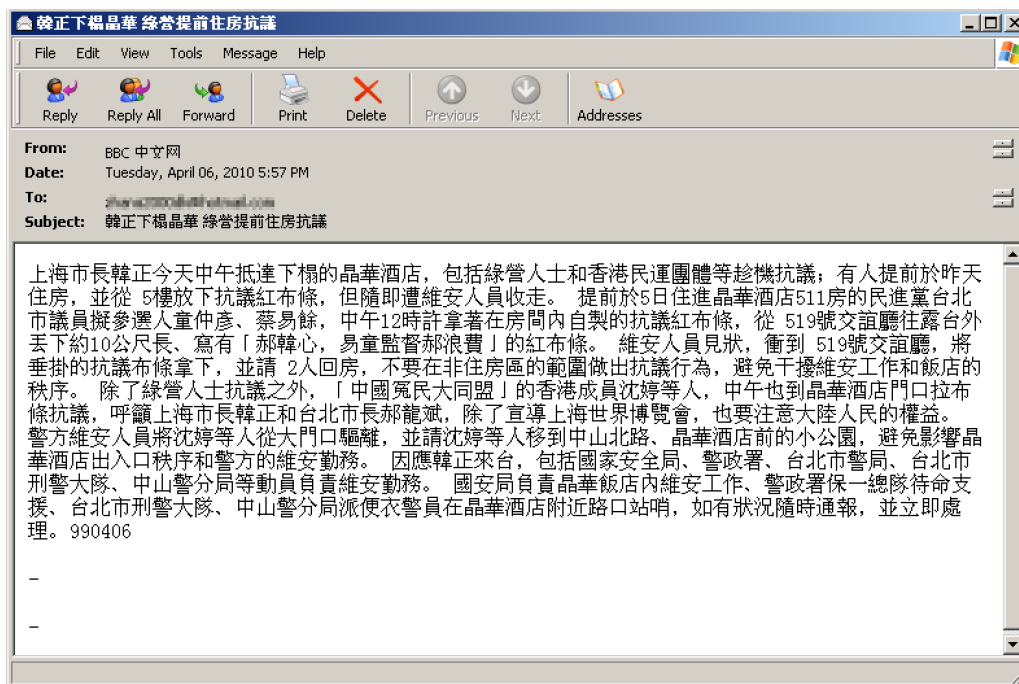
韓正下榻晶華 綠營提前住房抗議

File Edit View Tools Message Help

Reply Reply All Forward Print Delete Previous Next Addresses

From: BBC 中文网
Date: Tuesday, April 06, 2010 5:57 PM
To: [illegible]
Subject: 韓正下榻晶華 綠營提前住房抗議

上海市長韓正今天中午抵達下榻的晶華酒店，包括綠營人士和香港民運團體等趁機抗議；有人提前於昨天住房，並從 5樓放下抗議紅布條，但隨即遭維安人員收走。 提前於5日住進晶華酒店511房的民進黨台北市議員擬參選人童仲彥、蔡易餘，中午12時許拿著在房間內自製的抗議紅布條，從 519號交誼廳往露台外丟下約10公尺長、寫有「郝韓心，易童監督郝浪費」的紅布條。 維安人員見狀，衝到 519號交誼廳，將垂掛的抗議布條拿下，並請 2人回房，不要在非住房區的範圍做出抗議行為，避免干擾維安工作和飯店的秩序。 除了綠營人士抗議之外，「中國冤民大同盟」的香港成員沈婷等人，中午也到晶華酒店門口拉布條抗議，呼籲上海市長韓正和台北市長郝龍斌，除了宣導上海世界博覽會，也要注意大陸人民的權益。 警方維安人員將沈婷等人從大門口驅離，並請沈婷等人移到中山北路、晶華酒店前的小公園，避免影響晶華酒店出入口秩序和警方的維安勤務。 因應韓正來台，包括國家安全局、警政署、台北市警局、台北市刑警大隊、中山警分局等動員負責維安勤務。 國安局負責晶華飯店內維安工作、警政署保一總隊待命支援、台北市刑警大隊、中山警分局派便衣警員在晶華酒店附近路口站哨，如有狀況隨時通報，並立即處理。990406

–

–